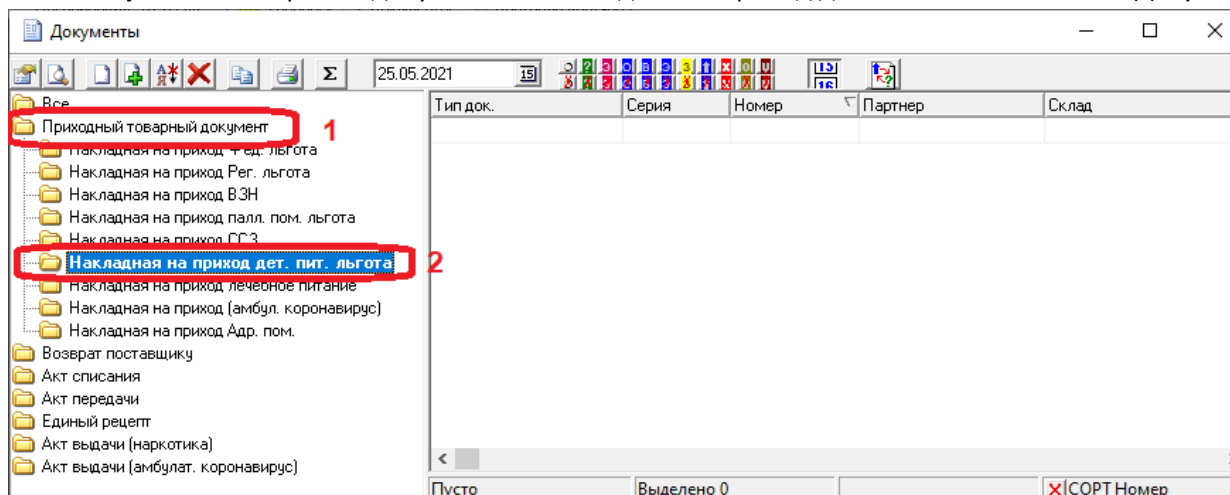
Документы

25.05.2021

Все
Приходный товарный документ 1
Накладная на приход Фед. льгота
Накладная на приход Рег. льгота
Накладная на приход ВЗН
Накладная на приход палл. пом. льгота
Накладная на приход ССЗ
Накладная на приход дет. пит. льгота 2
Накладная на приход лечебное питание
Накладная на приход (амбул. коронавирус)
Накладная на приход Адр. пом.
Возврат поставщику
Акт списания
Акт передачи
Единый рецепт
Акт выдачи (наркотика)
Акт выдачи (амбулат. коронавирус)

| Тип док. | Серия | Номер | Партнер | Склад |
|---|---|---|---|---|
| | | | | |

Пусто
Выделено 0
СОРТ Номер